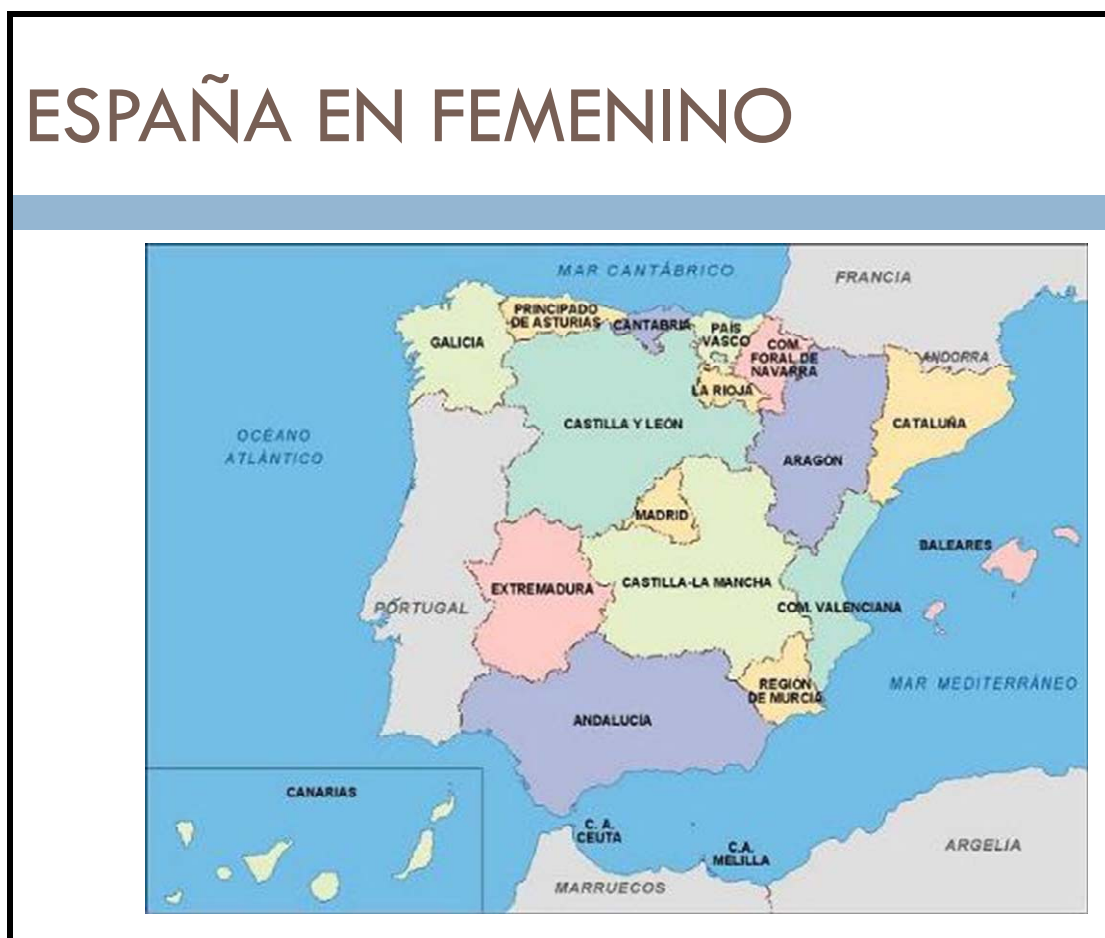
ESPAÑA EN FEMENINO

MAR CANTÁBRICO
FRANCIA
PRINCIPADO DE ASTURIAS
CANTABRIA
PAÍS VASCO
COM. FORAL DE NAVARRA
GALICIA
ANDORRA
LA RIOJA
OCÉANO ATLÁNTICO
CASTILLA Y LEÓN
CATALUÑA
ARAGÓN
MADRID
BALEARES
EXTREMADURA
CASTILLA-LA MANCHA
PORTUGAL
COM. VALENCIANA
REGIÓN DE MURCIA
MAR MEDITERRÁNEO
ANDALUCÍA
CANARIAS
C. A. CEUTA
C.A. MELILLA
ARGELIA
MARRUECOS